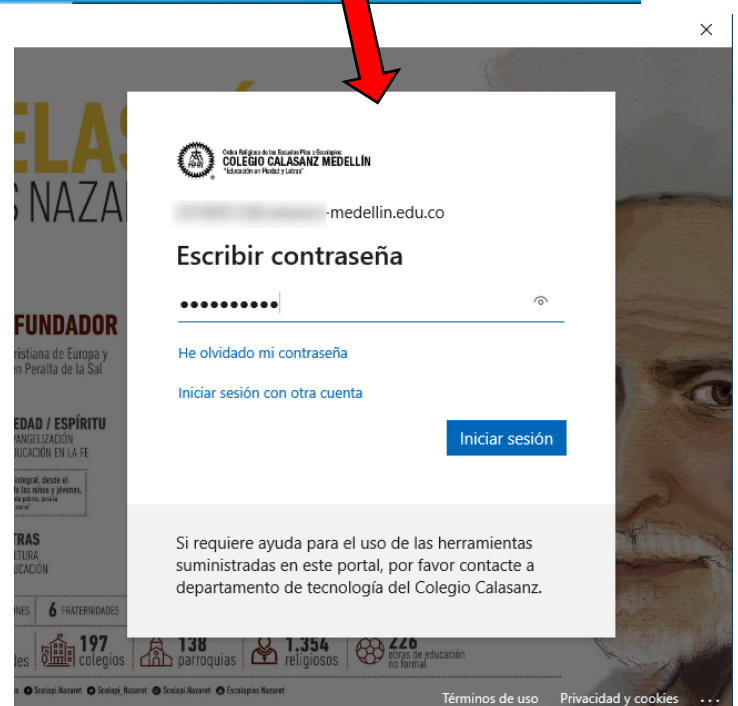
×

ELAS
S NAZA

FUNDADOR
ristiana de Europa y
en Peralta de la Sal

EDAD / ESPÍRITU
VANGELIZACIÓN
UCACIÓN EN LA FE

integral, desde el
de los niños y jóvenes,
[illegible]

TRAS
LTURA
UCACIÓN

NES 6 FRATERNIDADES

des 197 colegios 138 parroquias 1.354 religiosos 226 horas de educación no formal

Scolopi.Nazaret Scolopi_Nazaret Scolopi.Nazaret Escolapios Nazaret

Orden Religiosa de las Escuelas Pías o Escolapios
COLEGIO CALASANZ MEDELLÍN
"Educación en Piedad y Letras"

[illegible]-medellin.edu.co

Escribir contraseña

••••••••••

He olvidado mi contraseña

Iniciar sesión con otra cuenta

Iniciar sesión

Si requiere ayuda para el uso de las herramientas suministradas en este portal, por favor contacte a departamento de tecnología del Colegio Calasanz.

Términos de uso Privacidad y cookies ...